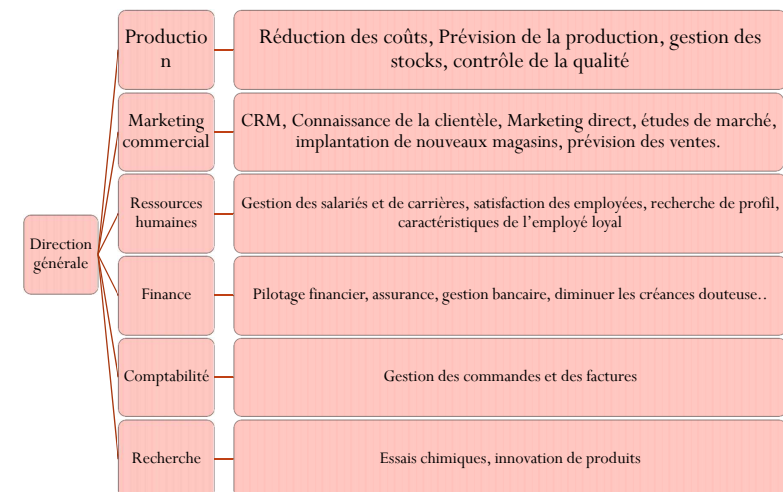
Direction générale

Production

Réduction des coûts, Prévision de la production, gestion des stocks, contrôle de la qualité

Marketing commercial

CRM, Connaissance de la clientèle, Marketing direct, études de marché, implantation de nouveaux magasins, prévision des ventes.

Ressources humaines

Gestion des salariés et de carrières, satisfaction des employées, recherche de profil, caractéristiques de l'employé loyal

Finance

Pilotage financier, assurance, gestion bancaire, diminuer les créances douteuse..

Comptabilité

Gestion des commandes et des factures

Recherche

Essais chimiques, innovation de produits